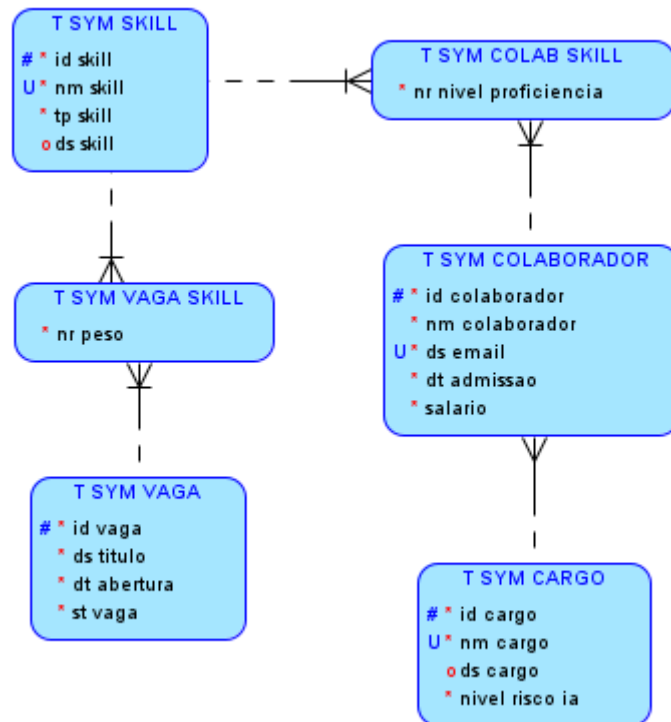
T SYM SKILL
# * id skill
U * nm skill
* tp skill
o ds skill

T SYM COLAB SKILL
* nr nivel proficiencia

T SYM VAGA SKILL
* nr peso

T SYM COLABORADOR
# * id colaborador
* nm colaborador
U * ds email
* dt admissao
* salario

T SYM VAGA
# * id vaga
* ds titulo
* dt abertura
* st vaga

T SYM CARGO
# * id cargo
U * nm cargo
o ds cargo
* nivel risco ia